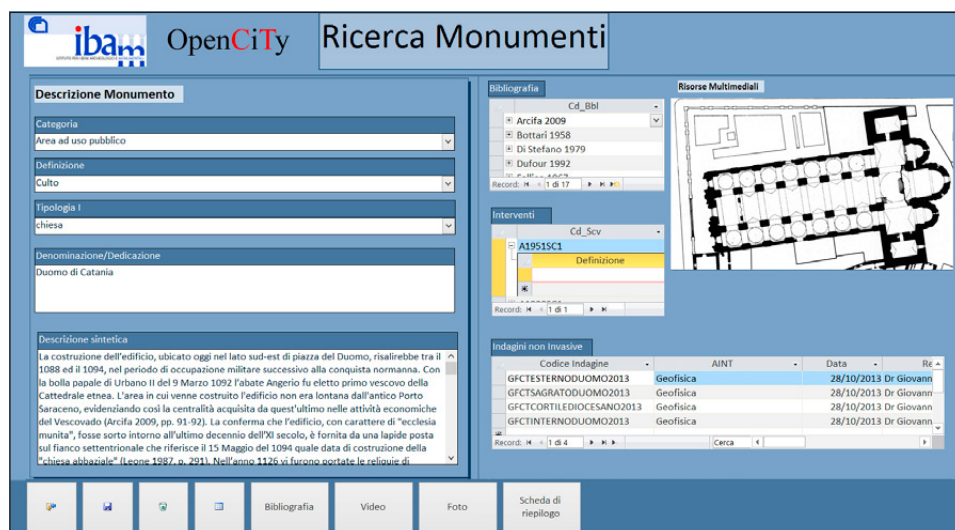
ibam

OpenCiTy

Ricerca Monumenti

Descrizione Monumento

Categoria
Area ad uso pubblico

Definizione
Culto

Tipologia I
chiesa

Denominazione/Dedicazione
Duomo di Catania

Descrizione sintetica
La costruzione dell'edificio, ubicato oggi nel lato sud-est di piazza del Duomo, risalirebbe tra il 1088 ed il 1094, nel periodo di occupazione militare successivo alla conquista normanna. Con la bolla papale di Urbano II del 9 Marzo 1092 l'abate Angerio fu eletto primo vescovo della Cattedrale etnea. L'area in cui venne costruito l'edificio non era lontana dall'antico Porto Saraceno, evidenziando così la centralità acquisita da quest'ultimo nelle attività economiche del Vescovado (Arcifa 2009, pp. 91-92). La conferma che l'edificio, con carattere di "ecclesia munita", fosse sorto intorno all'ultimo decennio dell'XI secolo, è fornita da una lapide posta sul fianco settentrionale che riferisce il 15 Maggio del 1094 quale data di costruzione della "chiesa abbaziale" (Leone 1987, p. 291). Nell'anno 1126 vi furono portate le reliquie di

Bibliografia
Cd_Bbl
Arcifa 2009
Bottari 1958
Di Stefano 1979
Dufour 1992
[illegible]
Record: 1 di 17

Risorse Multimediali

Interventi
Cd_Scv
A1951SC1
Definizione
Record: 1 di 1

Indagini non Invasive
| Codice Indagine | AINT | Data | Re |
|---|---|---|---|
| GFCTESTERNODUOMO2013 | Geofisica | 28/10/2013 | Dr Giovann |
| GFCTSAGRATODUOMO2013 | Geofisica | 28/10/2013 | Dr Giovann |
| GFCTCORTILEDIOCESANO2013 | Geofisica | 28/10/2013 | Dr Giovann |
| GFCTINTERNODUOMO2013 | Geofisica | 28/10/2013 | Dr Giovann |
Record: 1 di 4  Cerca

Bibliografia
Video
Foto
Scheda di riepilogo